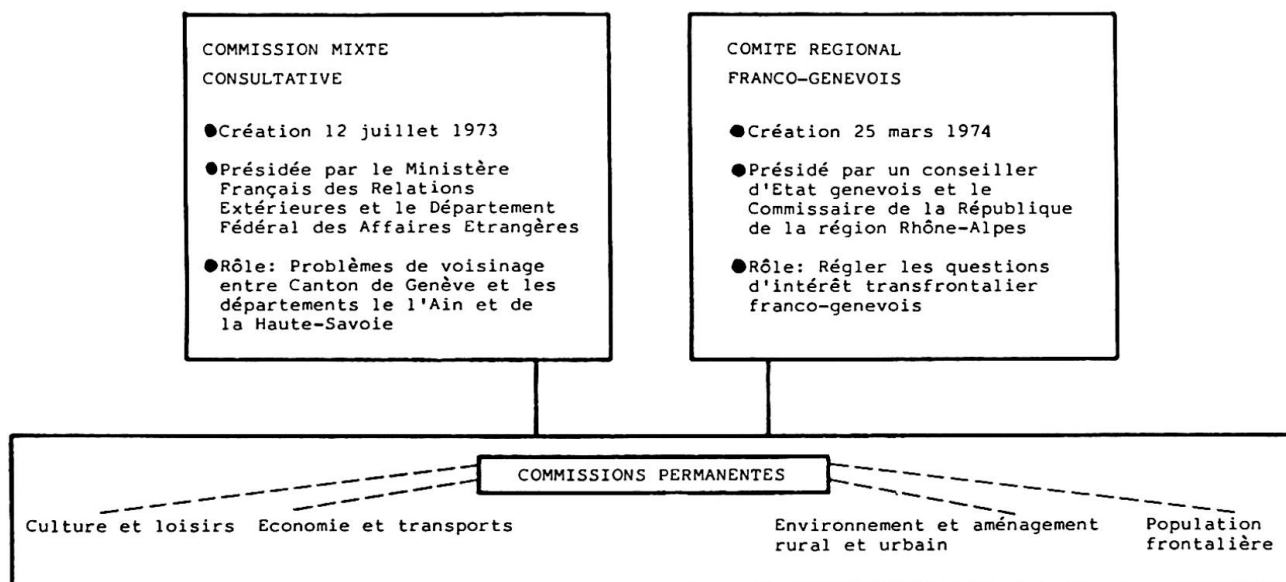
COMMISSION MIXTE
CONSULTATIVE

●Création 12 juillet 1973

●Présidée par le Ministère Français des Relations Extérieures et le Département Fédéral des Affaires Etrangères

●Rôle: Problèmes de voisinage entre Canton de Genève et les départements le l'Ain et de la Haute-Savoie

COMITE REGIONAL
FRANCO-GENEVOIS

●Création 25 mars 1974

●Présidé par un conseiller d'Etat genevois et le Commissaire de la République de la région Rhône-Alpes

●Rôle: Régler les questions d'intérêt transfrontalier franco-genevois

COMMISSIONS PERMANENTES

Culture et loisirs

Economie et transports

Environnement et aménagement rural et urbain

Population frontalière